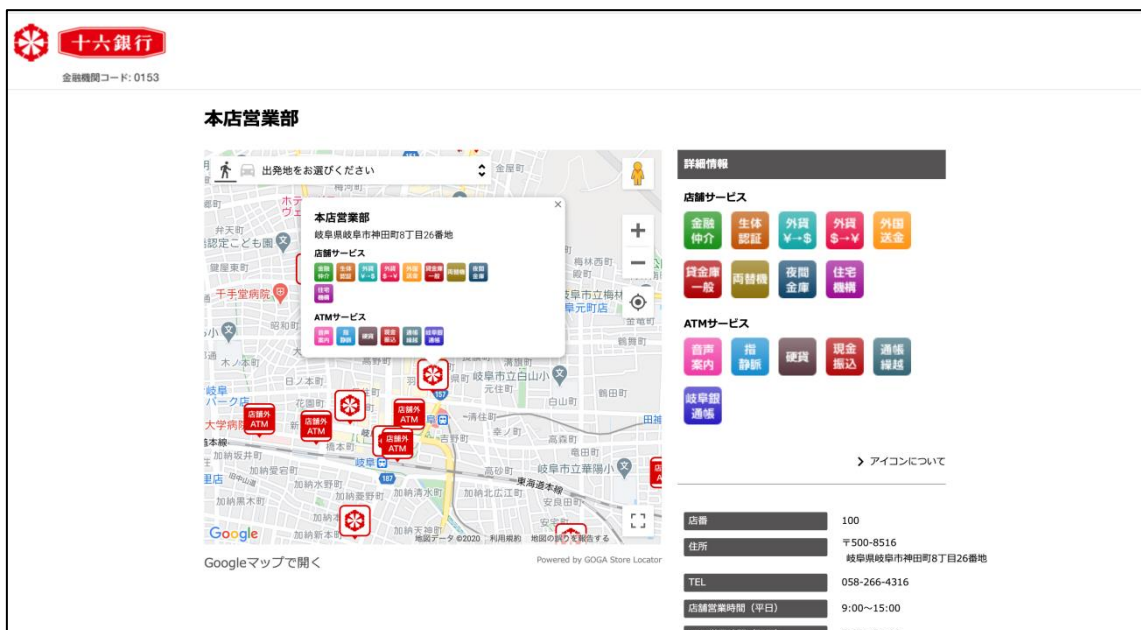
十六銀行
金融機関コード: 0153

本店営業部

出発地をお選びください

本店営業部
岐阜県岐阜市神田町8丁目26番地
店舗サービス
ATMサービス

弁天町
認定こども園
千手堂病院
岐阜市立梅林
元町店
岐阜市立白山小
日ノ本町
岐阜パーク店
大学病院
店舗外ATM
店舗外ATM
店舗外ATM
店舗外ATM
加納坂井町
加納愛宕町
加納水野町
加納菱野町
加納清水町
加納黒木町
加納広江町
東海道本線
岐阜市立華陽小
高砂町
幸ノ町
高森町
安良田町
白山町
鶴舞町
元住町
加納天神町
加納新本町
Google
地図データ ©2020 利用規約 地図の誤りを報告する

Googleマップで開く
Powered by GOGA Store Locator

詳細情報
店舗サービス
金融仲介
生体認証
外貨 ¥→$
外貨 $→¥
外国送金
貸金庫一般
両替機
夜間金庫
住宅機構
ATMサービス
音声案内
指静脈
硬貨
現金振込
通帳繰越
岐阜銀通帳

> アイコンについて

| 店番 | 100 |
|---|---|
| 住所 | 〒500-8516 岐阜県岐阜市神田町8丁目26番地 |
| TEL | 058-266-4316 |
| 店舗営業時間（平日） | 9:00~15:00 |